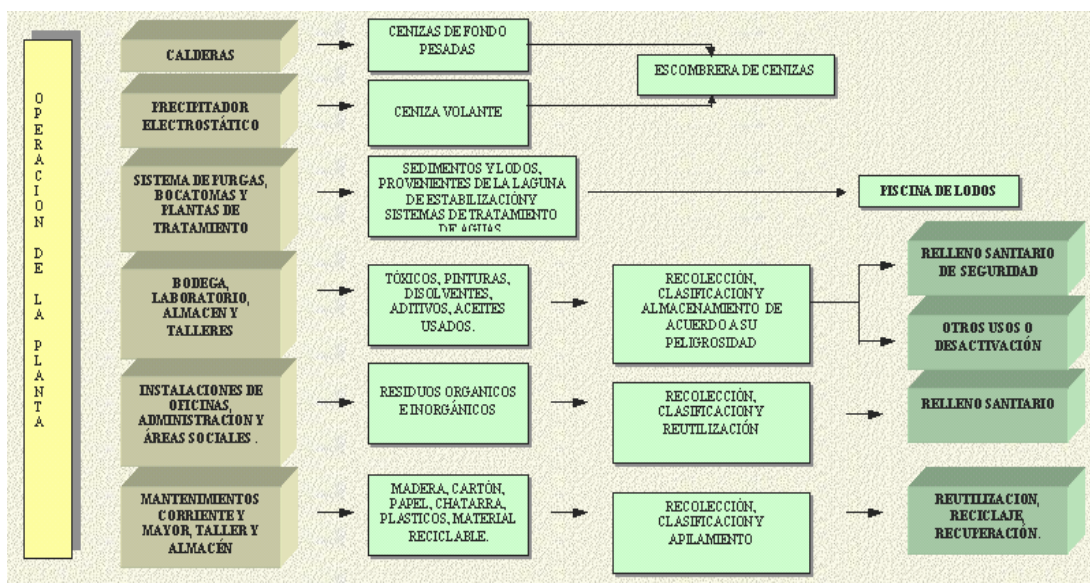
OPERACION DE LA PLANTA

CALDERAS

CENIZAS DE FONDO PESADAS

ESCOMBRERA DE CENIZAS

PRECIPITADOR ELECTROSTÁTICO

CENIZA VOLANTE

SISTEMA DE PURGAS, BOCATOMAS Y PLANTAS DE TRATAMIENTO

SEDIMENTOS Y LODOS, PROVENIENTES DE LA LAGUNA DE ESTABILIZACIÓN Y SISTEMAS DE TRATAMIENTO DE AGUAS

PISCINA DE LODOS

BODEGA, LABORATORIO, ALMACEN Y TALLERES

TÓXICOS, PINTURAS, DISOLVENTES, ADITIVOS, ACEITES USADOS.

RECOLECCIÓN, CLASIFICACION Y ALMACENAMIENTO DE ACUERDO A SU PELIGROSIDAD

RELLENO SANITARIO DE SEGURIDAD

OTROS USOS O DESACTIVACIÓN

INSTALACIONES DE OFICINAS, ADMINISTRACIÓN Y ÁREAS SOCIALES .

RESIDUOS ORGANICOS E INORGÁNICOS

RECOLECCIÓN, CLASIFICACION Y REUTILIZACIÓN

RELLENO SANITARIO

MANTENIMIENTOS CORRIENTE Y MAYOR, TALLER Y ALMACÉN

MADERA, CARTÓN, PAPEL, CHATARRA, PLASTICOS, MATERIAL RECICLABLE.

RECOLECCIÓN, CLASIFICACION Y APILAMIENTO

REUTILIZACION, RECICLAJE, RECUPERACIÓN.